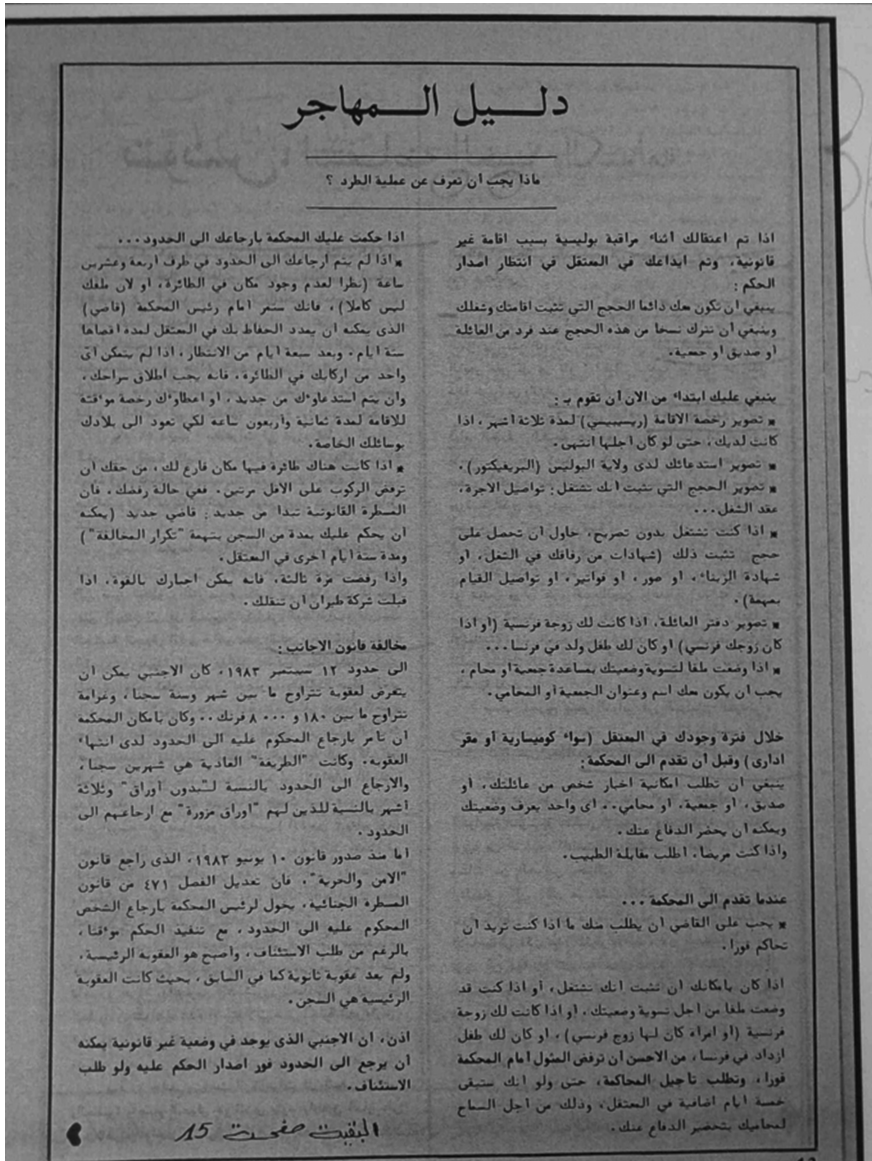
دليل المهاجر

ماذا يجب أن تعرف عن عملية الطرد ؟

اذا تم اعتقالك اثناء مراقبة بوليسية بسبب اقامة غير قانونية، وتم ابداعك في المعتقل في انتظار اصدار الحكم :
ينبغي ان تكون معك دائما الحجج التي تثبت اقامتك وشغلك وينبغي ان تترك نسخا من هذه الحجج عند فرد من العائلة او صديق او جمعية.

ينبغي عليك ابتداء من الان أن تقوم بـ :
■ تصوير رخصة الاقامة (ريسيبيسي) لمدة ثلاثة اشهر، اذا كانت لديك، حتى لو كان اجلها انتهى.
■ تصوير استدعائك لدى ولاية البوليس (البريفيكتور).
■ تصوير الحجج التي تثبت انك تشتغل: تواصيل الاجرة، عقد الشغل...
■ اذا كنت تشتغل بدون تصريح، حاول ان تحصل على حجج تثبت ذلك (شهادات من رفاقك في الشغل، او شهادة الزبناء، او صور، او فواتير، او تواصيل القيام بمهمة).
■ تصوير دفتر العائلة، اذا كانت لك زوجة فرنسية (او اذا كان زوجك فرنسي) او كان لك طفل ولد في فرنسا...
■ اذا وضعت طلبا لتسوية وضعيتك بمساعدة جمعية او محام، يجب ان يكون معك اسم وعنوان الجمعية او المحامي.

خلال فترة وجودك في المعتقل (سواء كوميسارية او مقر اداري) وقبل ان تقدم الى المحكمة :
ينبغي ان تطلب امكانية اخبار شخص من عائلتك، او صديق، او جمعية، او محامي... اي واحد يعرف وضعيتك ويمكنه ان يحضر الدفاع عنك.
واذا كنت مريضا، اطلب مقابلة الطبيب.

عندما تقدم الى المحكمة...
■ يجب على القاضي ان يطلب منك ما اذا كنت تريد ان تحاكم فورا.

اذا كان بامكانك ان تثبت انك تشتغل، او اذا كنت قد وضعت طلبا من اجل تسوية وضعيتك، او اذا كانت لك زوجة فرنسية (او امراة كان لها زوج فرنسي)، او كان لك طفل ازداد في فرنسا، من الاحسن ان ترفض المثول امام المحكمة فورا، وتطلب تاجيل المحاكمة، حتى ولو انك ستبقى خمسة ايام اضافية في المعتقل، وذلك من اجل السماح لمحاميك بتحضير الدفاع عنك.

اذا حكمت عليك المحكمة بارجاعك الى الحدود...
■ اذا لم يتم ارجاعك الى الحدود في ظرف اربعة وعشرين ساعة (نظرا لعدم وجود مكان في الطائرة، او لان ملفك ليس كاملا)، فانك ستمر امام رئيس المحكمة (قاضي) الذي يمكنه ان يمدد الحفاظ بك في المعتقل لمدة اقصاها ستة ايام، وبعد سبعة ايام من الانتظار، اذا لم يتمكن اي واحد من اركابك في الطائرة، فانه يجب اطلاق سراحك، وان يتم استدعاؤك من جديد، او اعطاؤك رخصة موافقة للاقامة لمدة ثمانية واربعون ساعة لكي تعود الى بلادك بوسائلك الخاصة.
■ اذا كانت هناك طائرة فيها مكان فارغ لك، من حقك ان ترفض الركوب على الاقل مرتين. ففي حالة رفضك، فان السطرة القانونية تبدا من جديد: قاضي جديد (يمكنه ان يحكم عليك بمدة من السجن بتهمة "تكرار المخالفة") ومدة ستة ايام اخرى في المعتقل.
واذا رفضت مرة ثالثة، فانه يمكن اجبارك بالقوة، اذا قبلت شركة طيران ان تنقلك.

مخالفة قانون الاجانب :
الى حدود ١٢ سبتمبر ١٩٨٣، كان الاجنبي يمكن ان يتعرض لعقوبة تتراوح ما بين شهر وسنة سجنا، وغرامة تتراوح ما بين ١٨٠ و ٨٠٠٠ فرنك... وكان بامكان المحكمة ان تامر بارجاع المحكوم عليه الى الحدود لدى انتهاء العقوبة. وكانت "الطريقة" العادية هي شهرين سجنا، والارجاع الى الحدود بالنسبة "للبدون اوراق" وثلاثة اشهر بالنسبة للذين لهم "اوراق مزورة" مع ارجاعهم الى الحدود.
اما منذ صدور قانون ١٠ يونيو ١٩٨٣، الذي راجع قانون "الامن والحرية"، فان تعديل الفصل ٤٧١ من قانون المسطرة الجنائية، يخول لرئيس المحكمة بارجاع الشخص المحكوم عليه الى الحدود، مع تنفيذ الحكم مؤقتا، بالرغم من طلب الاستئناف، واصبح هو العقوبة الرئيسية، ولم يعد عقوبة ثانوية كما في السابق، بحيث كانت العقوبة الرئيسية هي السجن.

اذن، ان الاجنبي الذي يوجد في وضعية غير قانونية يمكنه ان يرجع الى الحدود فور اصدار الحكم عليه ولو طلب الاستئناف.

البقية صفحة 15